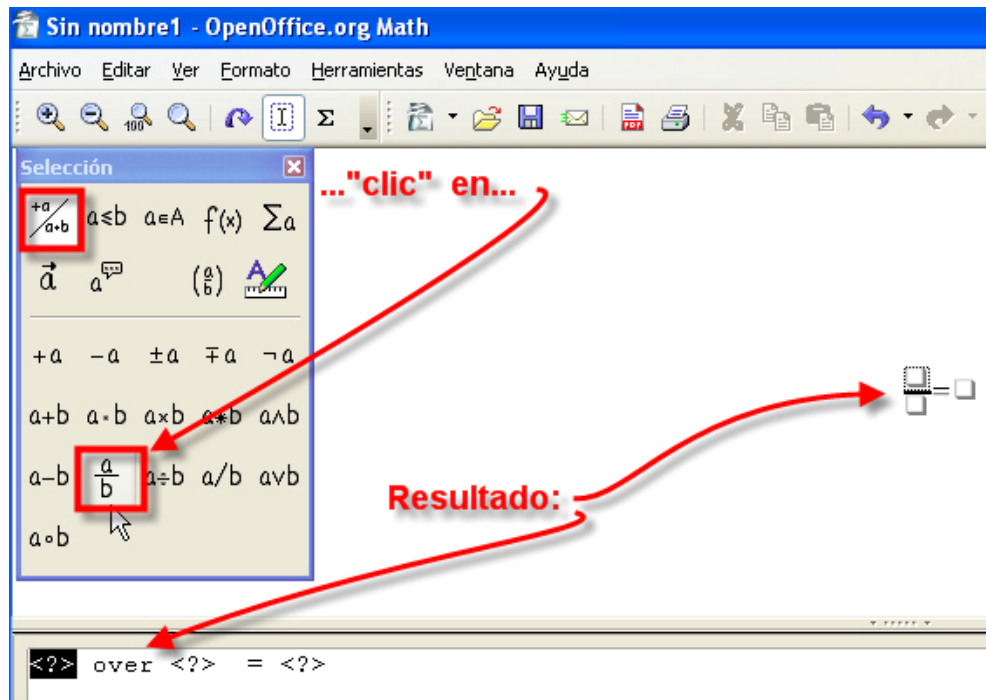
Sin nombre1 - OpenOffice.org Math

Archivo Editar Ver Formato Herramientas Ventana Ayuda

Σ

Selección

$\frac{+a}{a+b}$ a≤b a∈A f(x) Σa

$\vec{a}$ a $\binom{a}{b}$

+a −a ±a ∓a ¬a

a+b a·b a×b a∗b a∧b

a−b $\frac{a}{b}$ a÷b a/b a∨b

a∘b

..."clic" en...

Resultado:

<?> over <?> = <?>